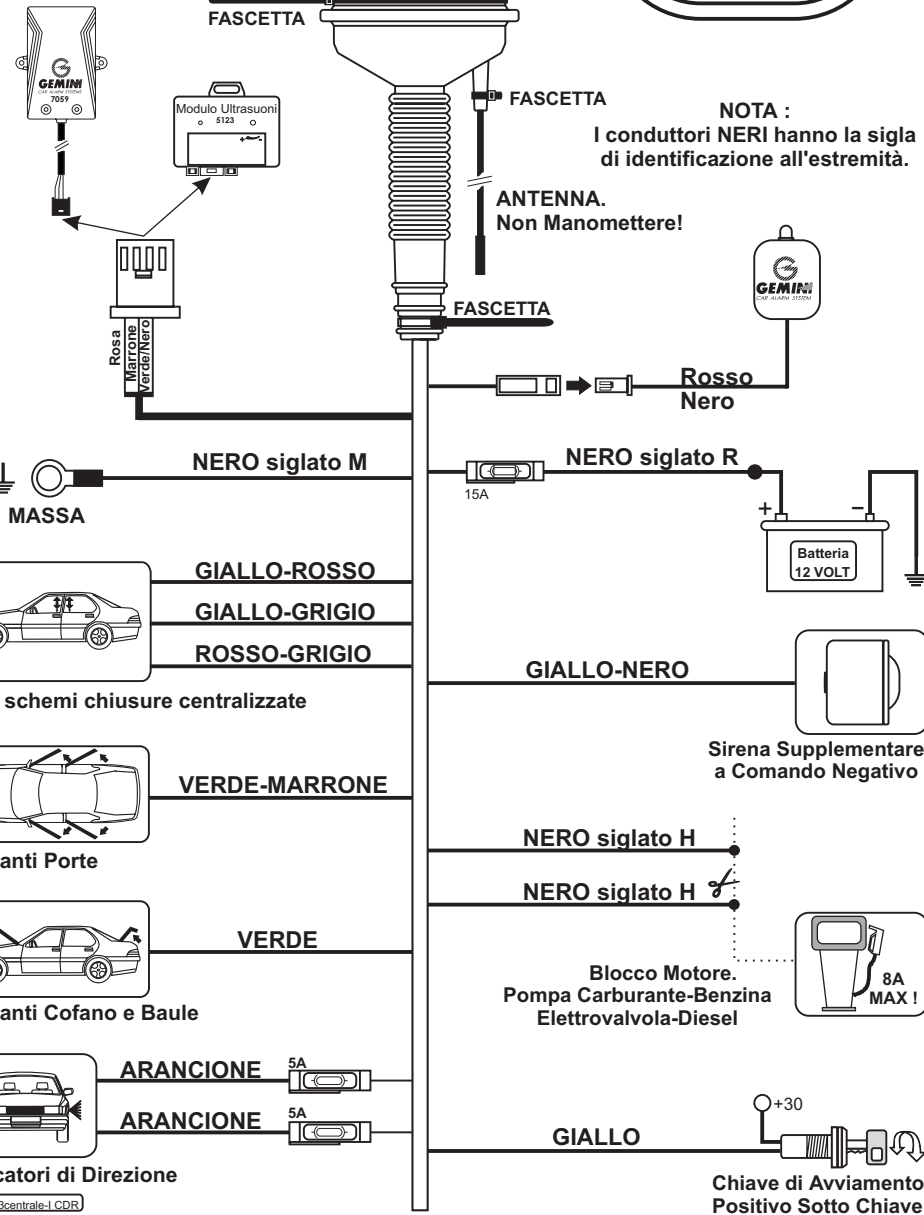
FASCETTA

GEMINI
CAR ALARM SYSTEM
7059

Modulo Ultrasuoni
5123

FASCETTA

NOTA :
I conduttori NERI hanno la sigla di identificazione all'estremità.

ANTENNA.
Non Manomettere!

GEMINI
CAR ALARM SYSTEM

FASCETTA

Rosa
Marrone
Verde/Nero

Rosso
Nero

NERO siglato M

MASSA

NERO siglato R

15A

+
−

Batteria
12 VOLT

GIALLO-ROSSO

GIALLO-GRIGIO

ROSSO-GRIGIO

schemi chiusure centralizzate

GIALLO-NERO

Sirena Supplementare
a Comando Negativo

VERDE-MARRONE

anti Porte

NERO siglato H

NERO siglato H

VERDE

anti Cofano e Baule

Blocco Motore.
Pompa Carburante-Benzina
Elettrovalvola-Diesel

8A
MAX !

ARANCIONE

5A

ARANCIONE

5A

+30

GIALLO

catori di Direzione

Bcentrale-I CDR

Chiave di Avviamento
Positivo Sotto Chiave